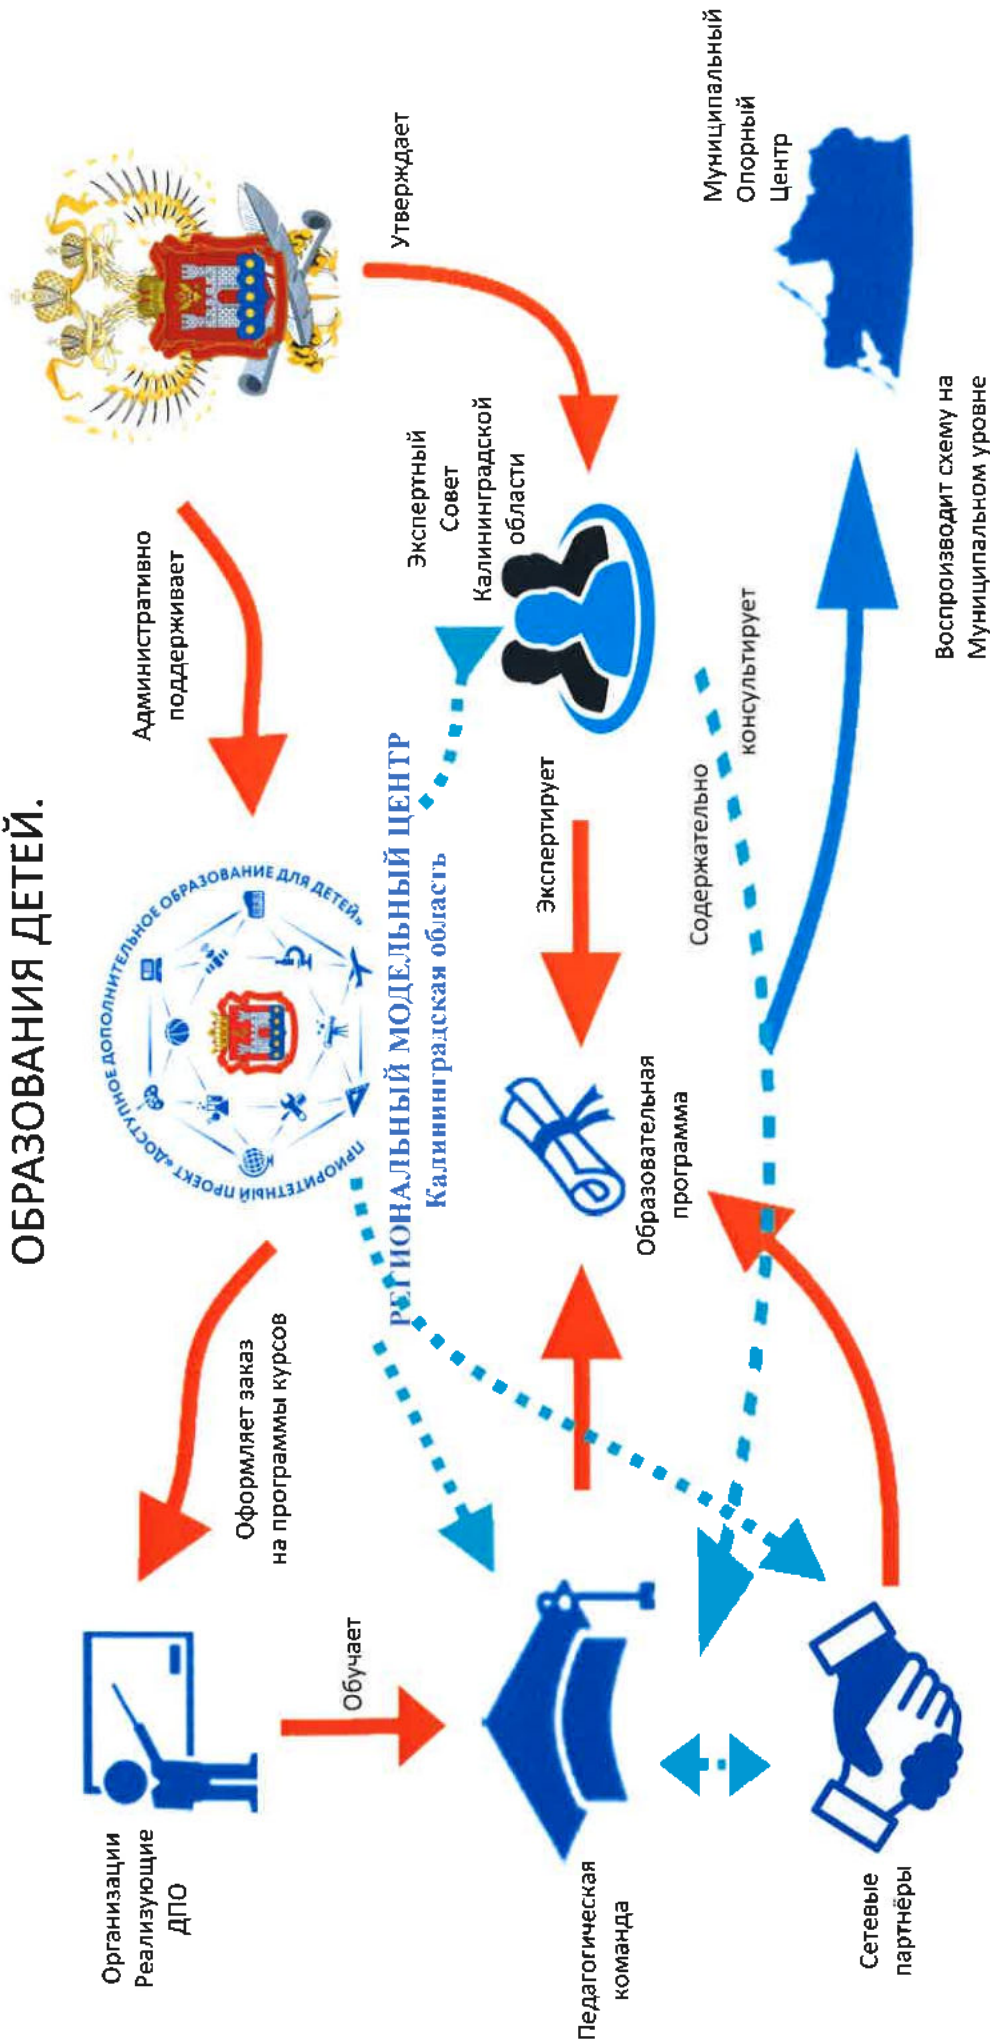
ОБРАЗОВАНИЯ ДЕТЕЙ.

Административно поддерживает

Утверждает

ПРИОРИТЕТНЫЙ ПРОЕКТ «ДОСТУПНОЕ ДОПОЛНИТЕЛЬНОЕ ОБРАЗОВАНИЕ ДЛЯ ДЕТЕЙ»

РЕГИОНАЛЬНЫЙ МОДЕЛЬНЫЙ ЦЕНТР
Калининградская область

Экспертный Совет Калининградской области

Муниципальный Опорный Центр

Оформляет заказ на программы курсов

Экспертирует

Содержательно консультирует

Воспроизводит схему на Муниципальном уровне

Образовательная программа

Обучает

Организации Реализующие ДПО

Педагогическая команда

Сетевые партнёры